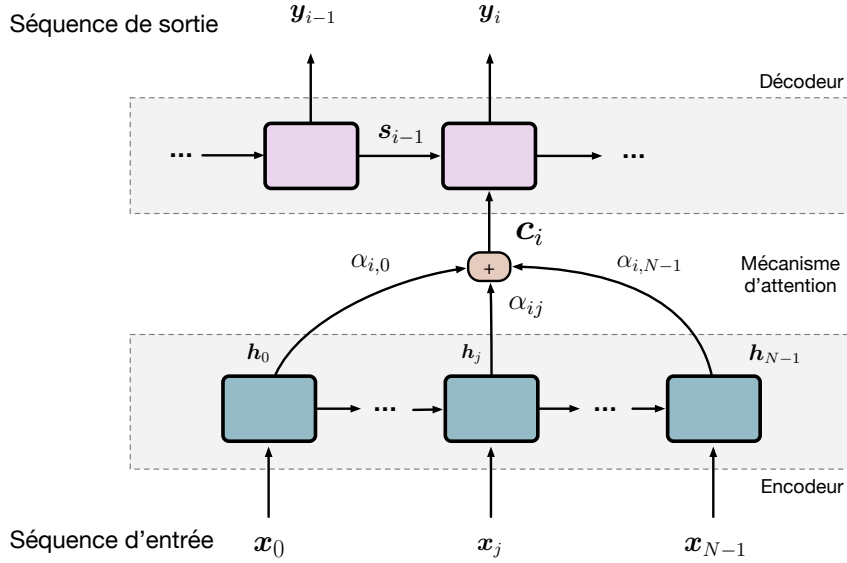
Séquence de sortie

$\boldsymbol{y}_{i-1}$

$\boldsymbol{y}_i$

Décodeur

...

$\boldsymbol{s}_{i-1}$

...

$\boldsymbol{c}_i$

$\alpha_{i,0}$

+

$\alpha_{i,N-1}$

Mécanisme d'attention

$\alpha_{ij}$

$\boldsymbol{h}_0$

$\boldsymbol{h}_j$

$\boldsymbol{h}_{N-1}$

...

...

Encodeur

Séquence d'entrée

$\boldsymbol{x}_0$

$\boldsymbol{x}_j$

$\boldsymbol{x}_{N-1}$